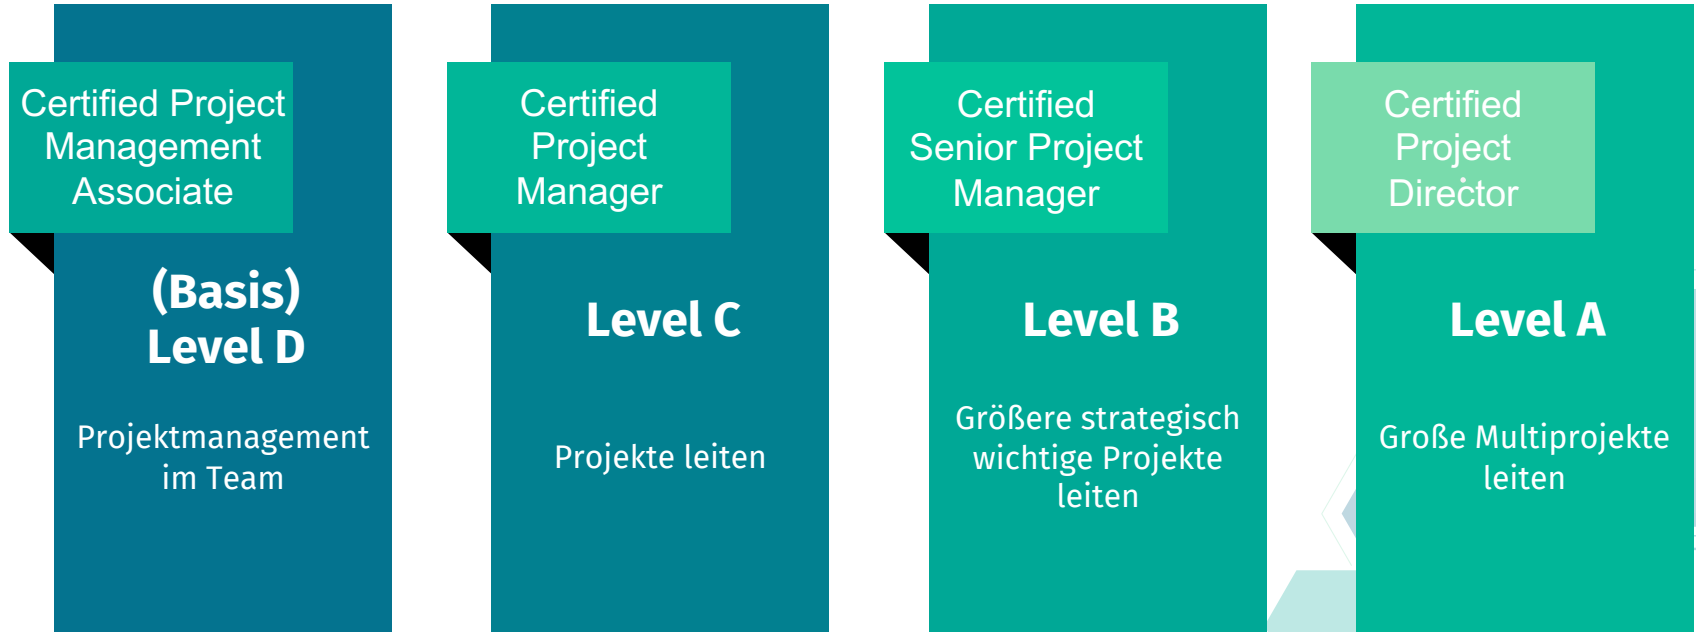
Certified Project Management Associate

(Basis) Level D

Projektmanagement im Team

Certified Project Manager

Level C

Projekte leiten

Certified Senior Project Manager

Level B

Größere strategisch wichtige Projekte leiten

Certified Project Director

Level A

Große Multiprojekte leiten